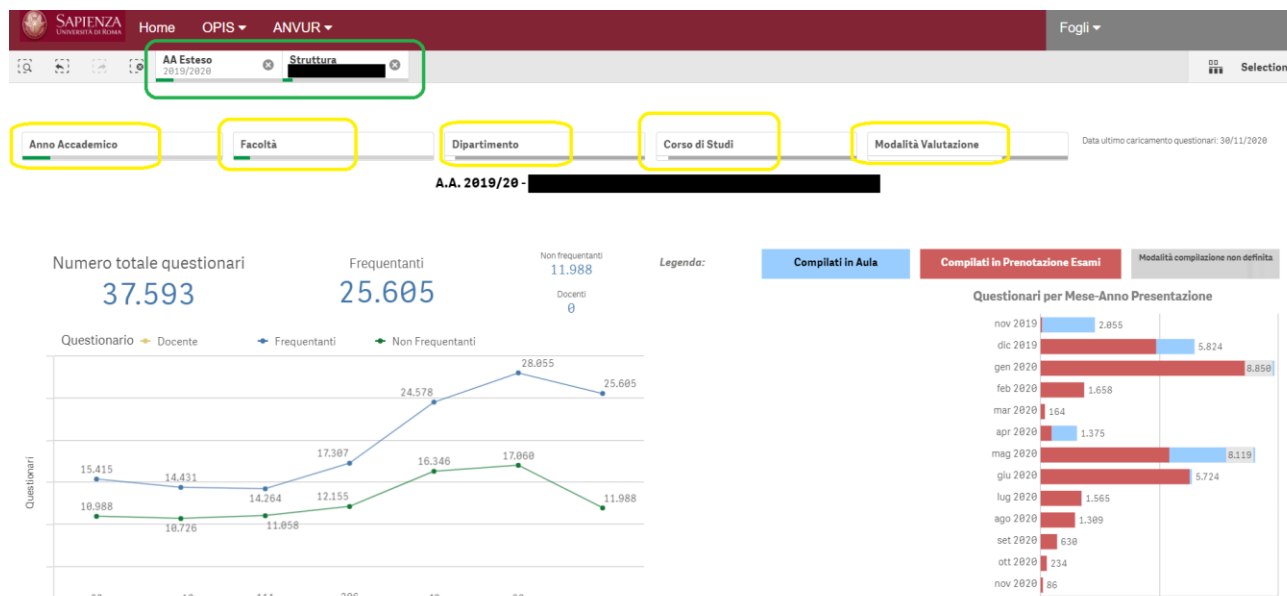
SAPIENZA UNIVERSITÀ DI ROMA Home OPIS ▾ ANVUR ▾ Fogli ▾

AA Esteso 2019/2020 Struttura

Selection

Anno Accademico Facoltà Dipartimento Corso di Studi Modalità Valutazione

Data ultimo caricamento questionari: 30/11/2020

A.A. 2019/20 -

Numero totale questionari
37.593

Frequentanti
25.605

Non frequentanti
11.988

Docenti
0

Legenda: Compilati in Aula Compilati in Prenotazione Esami Modalità compilazione non definita

Questionario ◆ Docente ◆ Frequentanti ◆ Non Frequentanti

Questionari

15.415 14.431 14.264 17.307 24.578 28.055 25.605
10.988 10.726 11.058 12.155 16.346 17.060 11.988

Questionari per Mese-Anno Presentazione

| | |
|---|---|
| nov 2019 | 2.055 |
| dic 2019 | 5.824 |
| gen 2020 | 8.850 |
| feb 2020 | 1.658 |
| mar 2020 | 164 |
| apr 2020 | 1.375 |
| mag 2020 | 8.119 |
| giu 2020 | 5.724 |
| lug 2020 | 1.565 |
| ago 2020 | 1.309 |
| set 2020 | 630 |
| ott 2020 | 234 |
| nov 2020 | 86 |